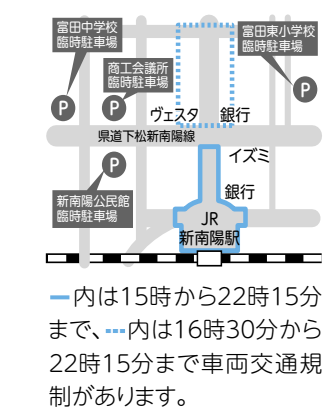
富田中学校
臨時駐車場

富田東小学校
臨時駐車場

商工会議所
臨時駐車場

P

P

P

ヴェスタ

銀行

県道下松新南陽線

イズミ

P

銀行

新南陽公民館
臨時駐車場

JR
新南陽駅

━内は15時から22時15分まで、┅内は16時30分から22時15分まで車両交通規制があります。